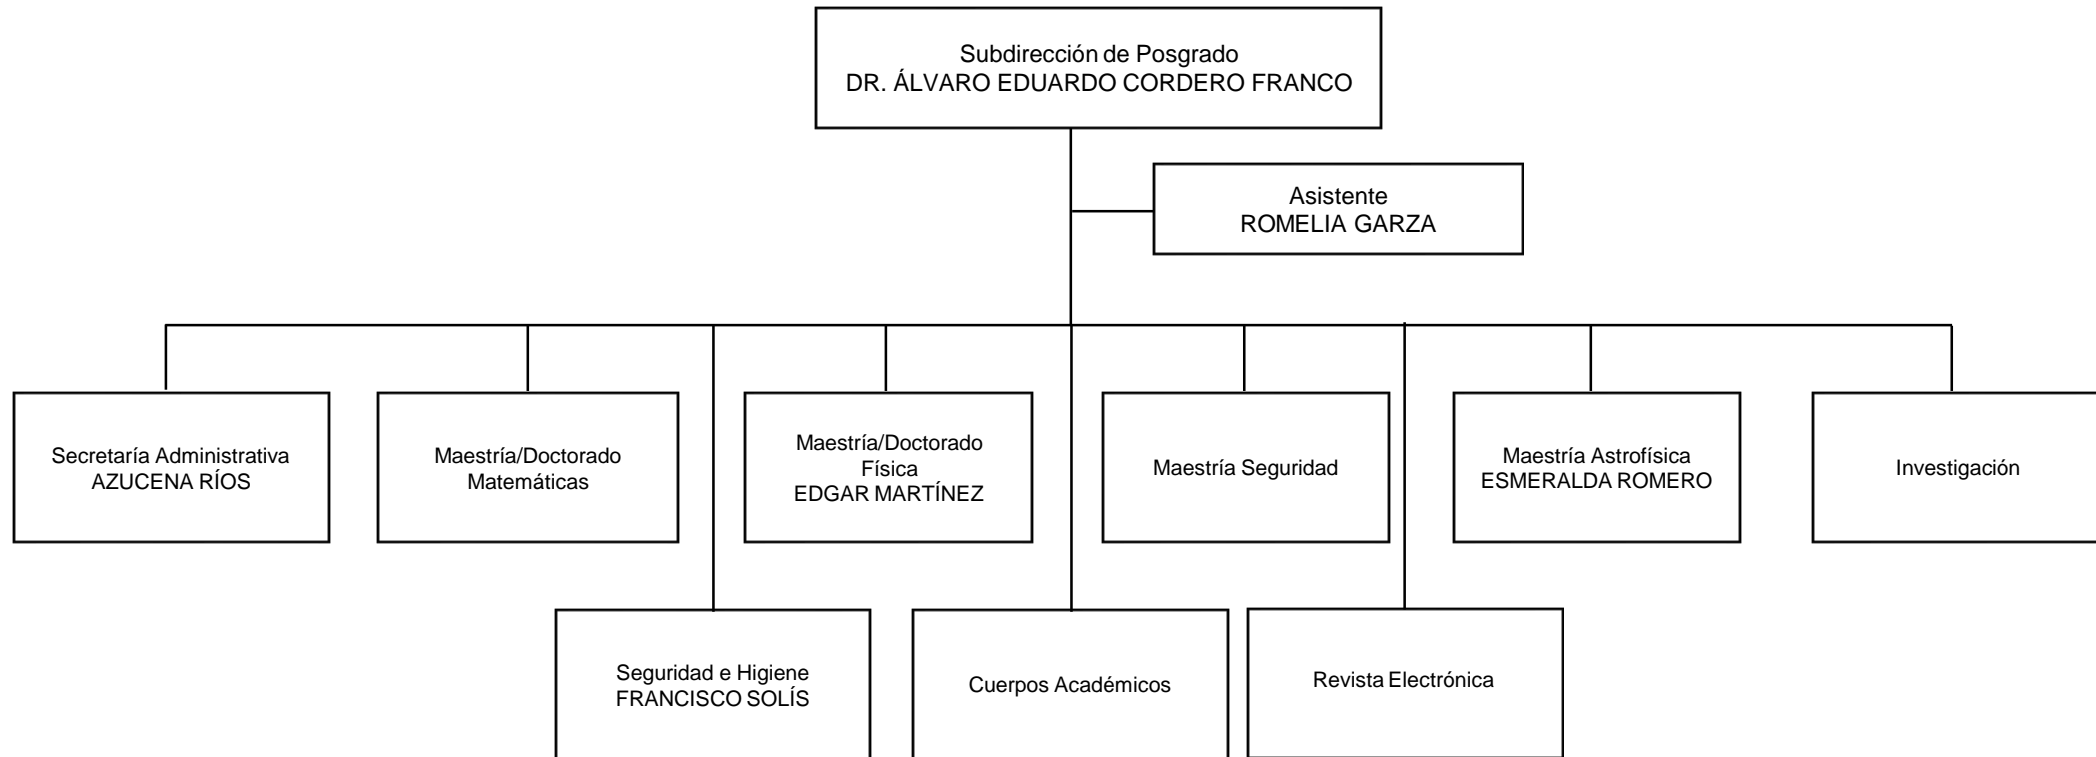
Subdirección de Posgrado
DR. ÁLVARO EDUARDO CORDERO FRANCO

Asistente
ROMELIA GARZA

Secretaría Administrativa
AZUCENA RÍOS

Maestría/Doctorado
Matemáticas

Maestría/Doctorado
Física
EDGAR MARTÍNEZ

Maestría Seguridad

Maestría Astrofísica
ESMERALDA ROMERO

Investigación

Seguridad e Higiene
FRANCISCO SOLÍS

Cuerpos Académicos

Revista Electrónica